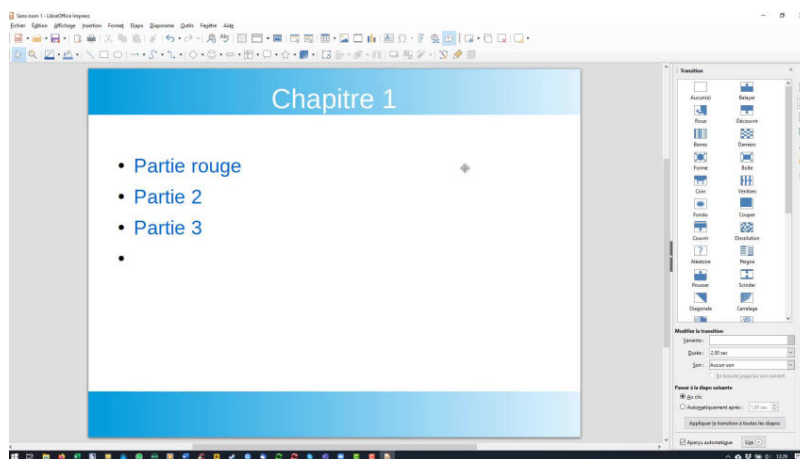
Sans nom 1 - LibreOffice Impress

Fichier Édition Affichage Insertion Format Diapo Diaporama Outils Fenêtre Aide

Chapitre 1

- Partie rouge
- Partie 2
- Partie 3
-

Transition

Aucune(e) Balayer
Roue Découvrir
Barres Damiers
Forme Boîte
Coin Vénitien
Fondu Couper
Couvrir Dissolution
Aléatoire Peigne
Pousser Scinder
Diagonale Carrelage

Modifier la transition
Variante :
Durée : 2,00 sec
Son : Aucun son
En boucle jusqu'au son suivant

Passer à la diapo suivante
Au clic
Automatiquement après : 1,00 sec
Appliquer la transition à toutes les diapos

Aperçu automatique Lire